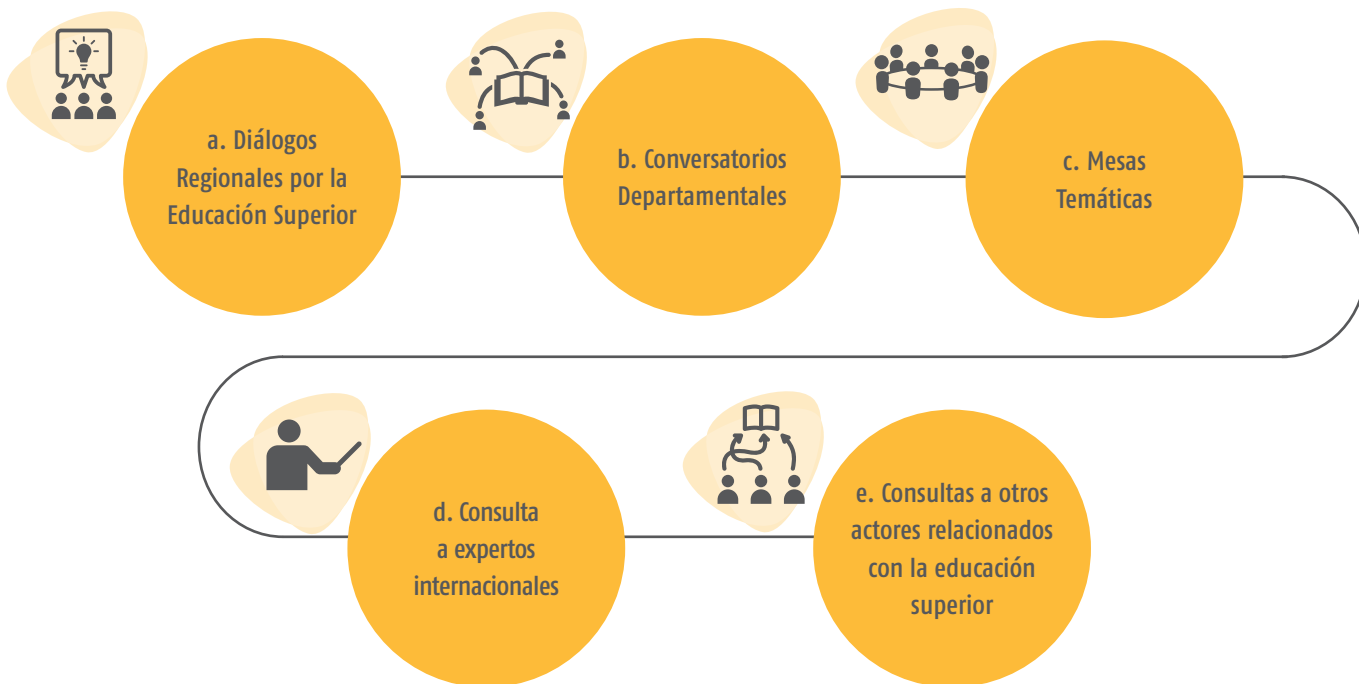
a. Diálogos Regionales por la Educación Superior

b. Conversatorios Departamentales

c. Mesas Temáticas

d. Consulta a expertos internacionales

e. Consultas a otros actores relacionados con la educación superior